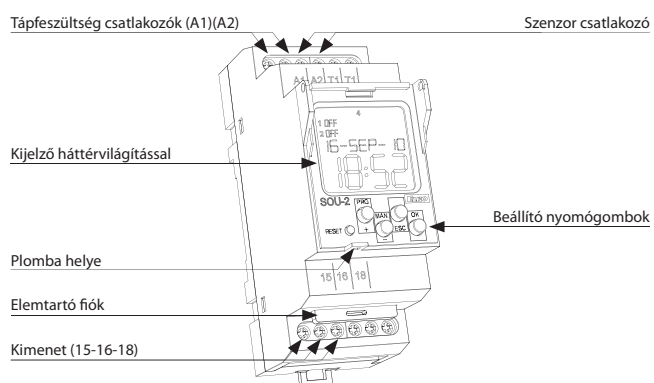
Tápfeszültség csatlakozók (A1)(A2)

Szenzor csatlakozó

A1 A2 T1 T1

4

1 OFF
2 OFF
16-SEP-10
18:52

Kijelző háttérvilágítással

SOU-2

PRG

MAN

OK

ESC

RESET

+

−

Beállító nyomógombok

Plomba helye

15 16 18

Elemtartó fiók

Kimenet (15-16-18)